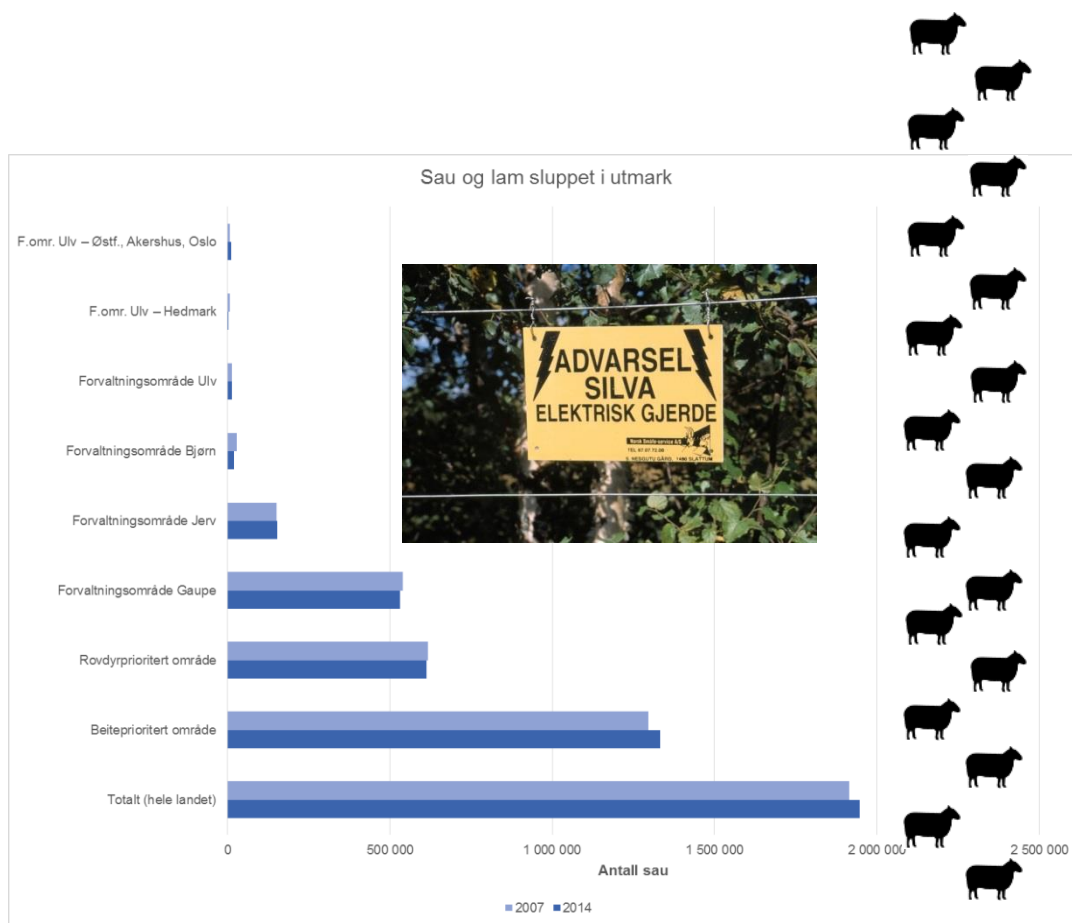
Sau og lam sluppet i utmark

F.omr. Ulv – Østf., Akershus, Oslo

F.omr. Ulv – Hedmark

Forvaltningsområde Ulv

Forvaltningsområde Bjørn

Forvaltningsområde Jerv

Forvaltningsområde Gaupe

Rovdyrprioritert område

Beiteprioritert område

Totalt (hele landet)

ADVARSEL
SILVA
ELEKTRISK GJERDE

Norsk Smålle-service A/S
TEL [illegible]
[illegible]

0
500 000
1 000 000
1 500 000
2 000 000
2 500 000

Antall sau

2007 2014